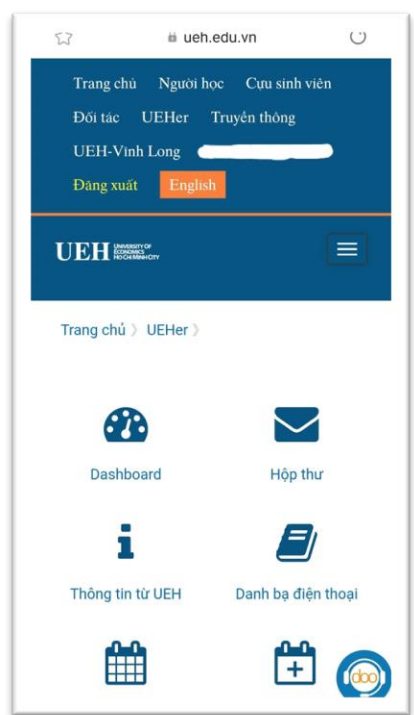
ueh.edu.vn

Trang chủ Người học Cựu sinh viên
Đối tác UEHer Truyền thông
UEH-Vĩnh Long
Đăng xuất English

UEH UNIVERSITY OF ECONOMICS HO CHI MINH CITY

Trang chủ 〉 UEHer 〉

Dashboard
Hộp thư
Thông tin từ UEH
Danh bạ điện thoại